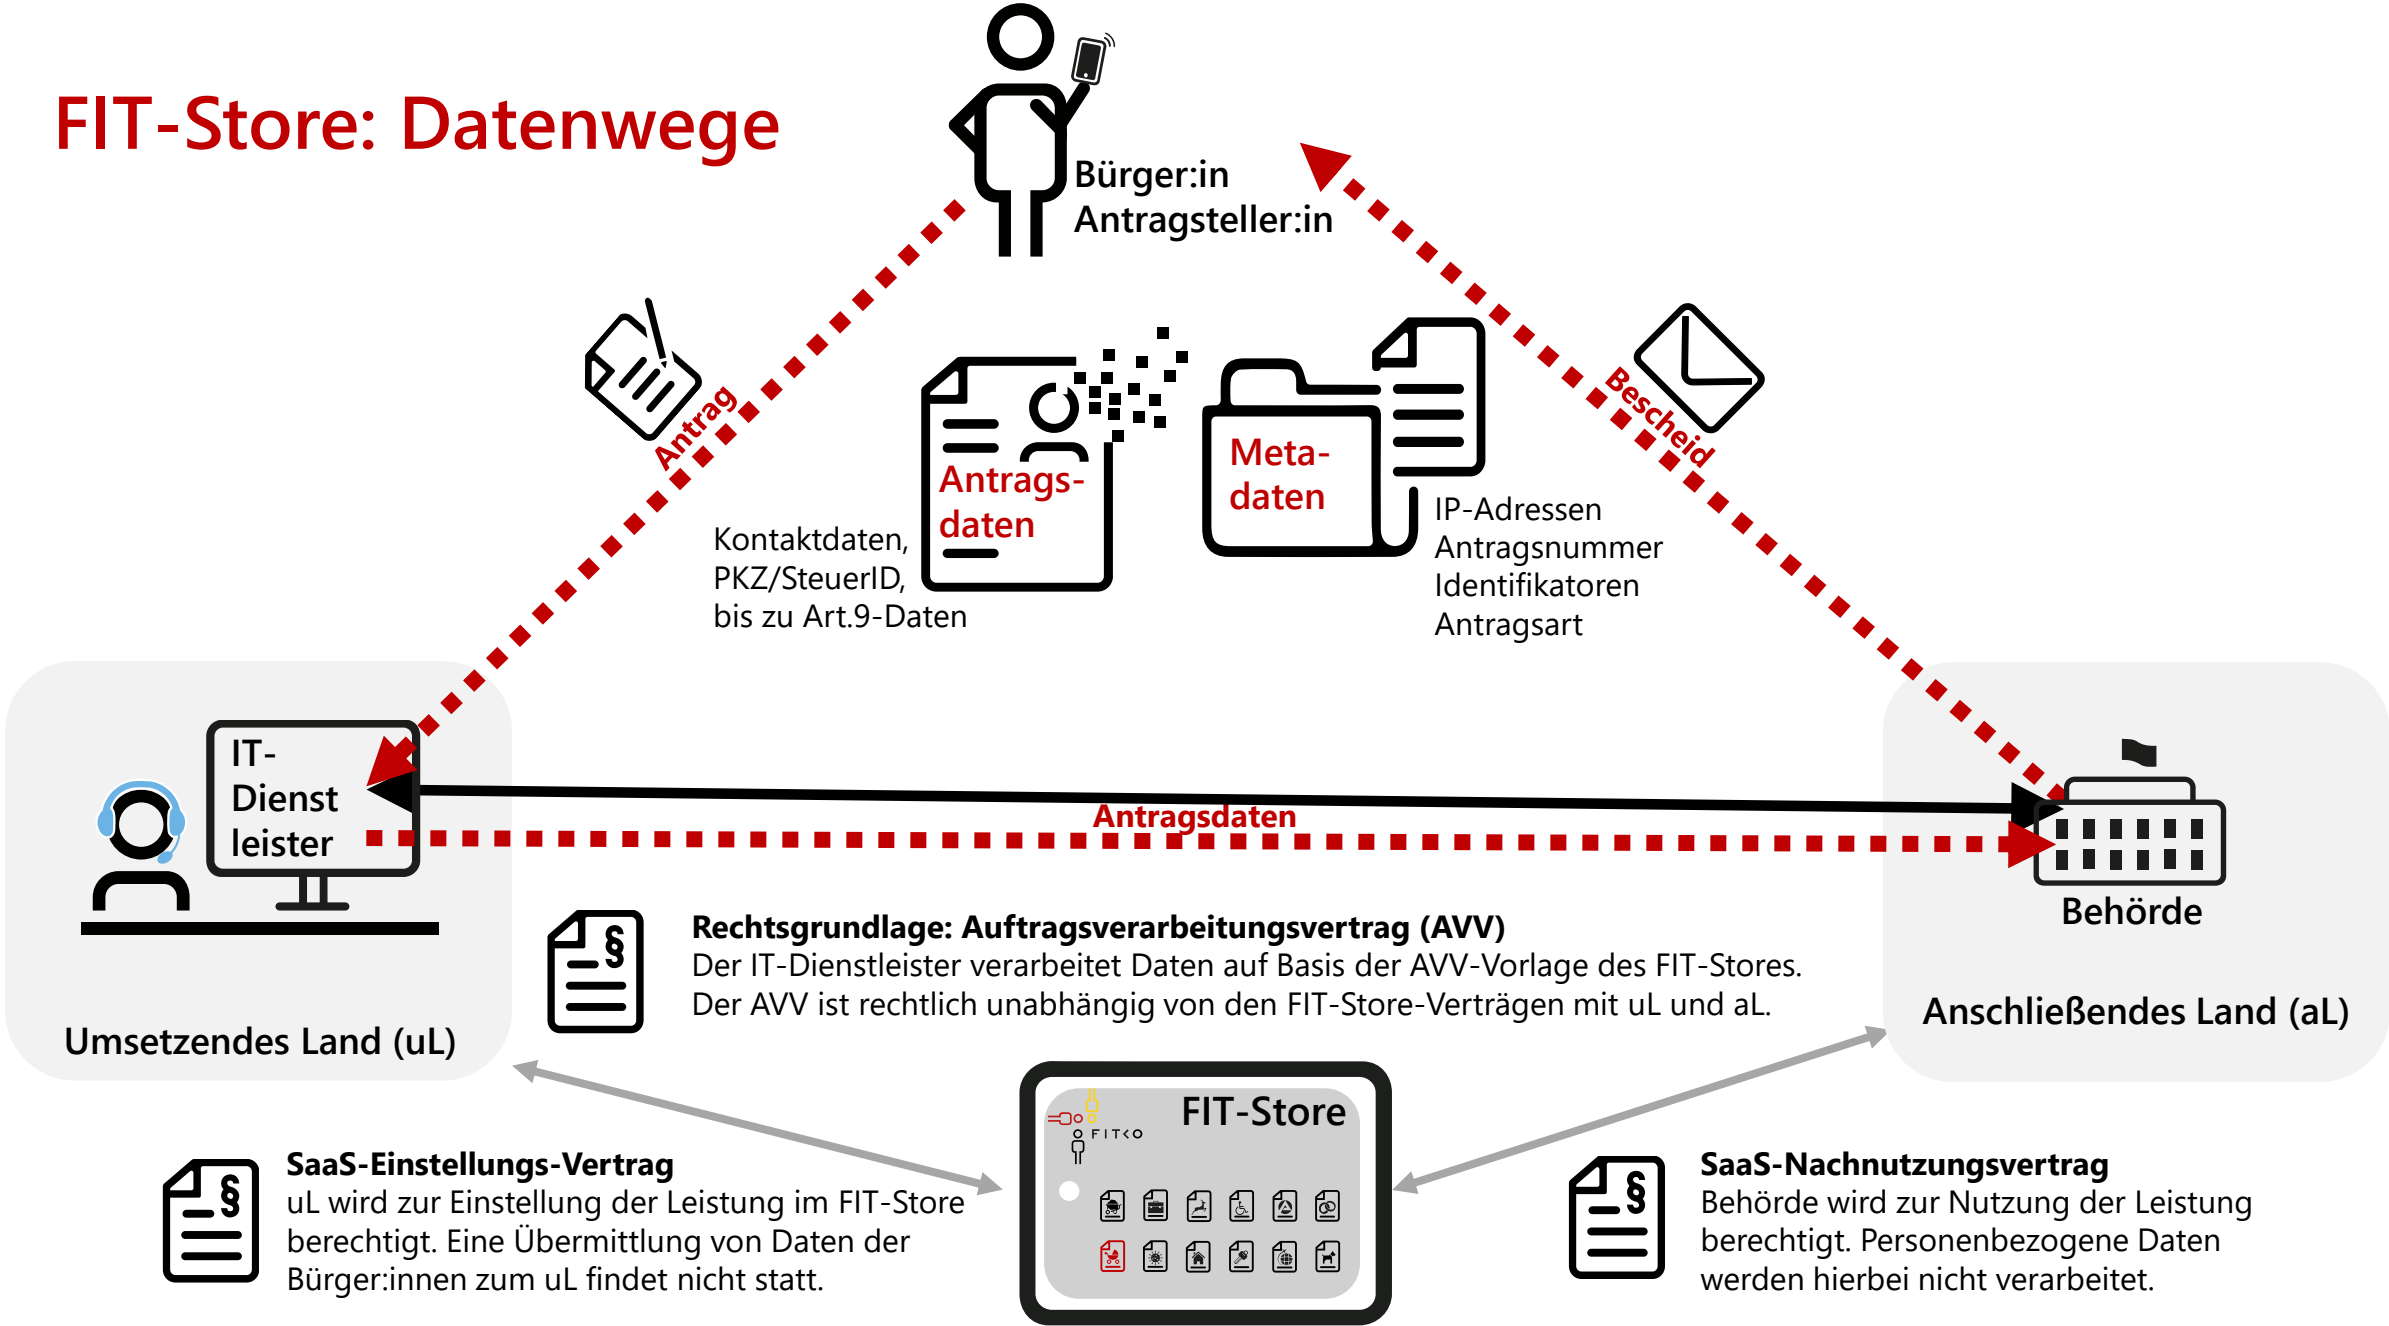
FIT-Store: Datenwege

Bürger:in
Antragsteller:in

Antrag

Bescheid

Antrags-
daten

Meta-
daten

Kontaktdaten,
PKZ/SteuerID,
bis zu Art.9-Daten

IP-Adressen
Antragsnummer
Identifikatoren
Antragsart

IT-
Dienst
leister

Antragsdaten

Behörde

Rechtsgrundlage: Auftragsverarbeitungsvertrag (AVV)
Der IT-Dienstleister verarbeitet Daten auf Basis der AVV-Vorlage des FIT-Stores.
Der AVV ist rechtlich unabhängig von den FIT-Store-Verträgen mit uL und aL.

Umsetzendes Land (uL)

Anschließendes Land (aL)

FIT-Store

FITKO

SaaS-Einstellungs-Vertrag
uL wird zur Einstellung der Leistung im FIT-Store berechtigt. Eine Übermittlung von Daten der Bürger:innen zum uL findet nicht statt.

SaaS-Nachnutzungsvertrag
Behörde wird zur Nutzung der Leistung berechtigt. Personenbezogene Daten werden hierbei nicht verarbeitet.